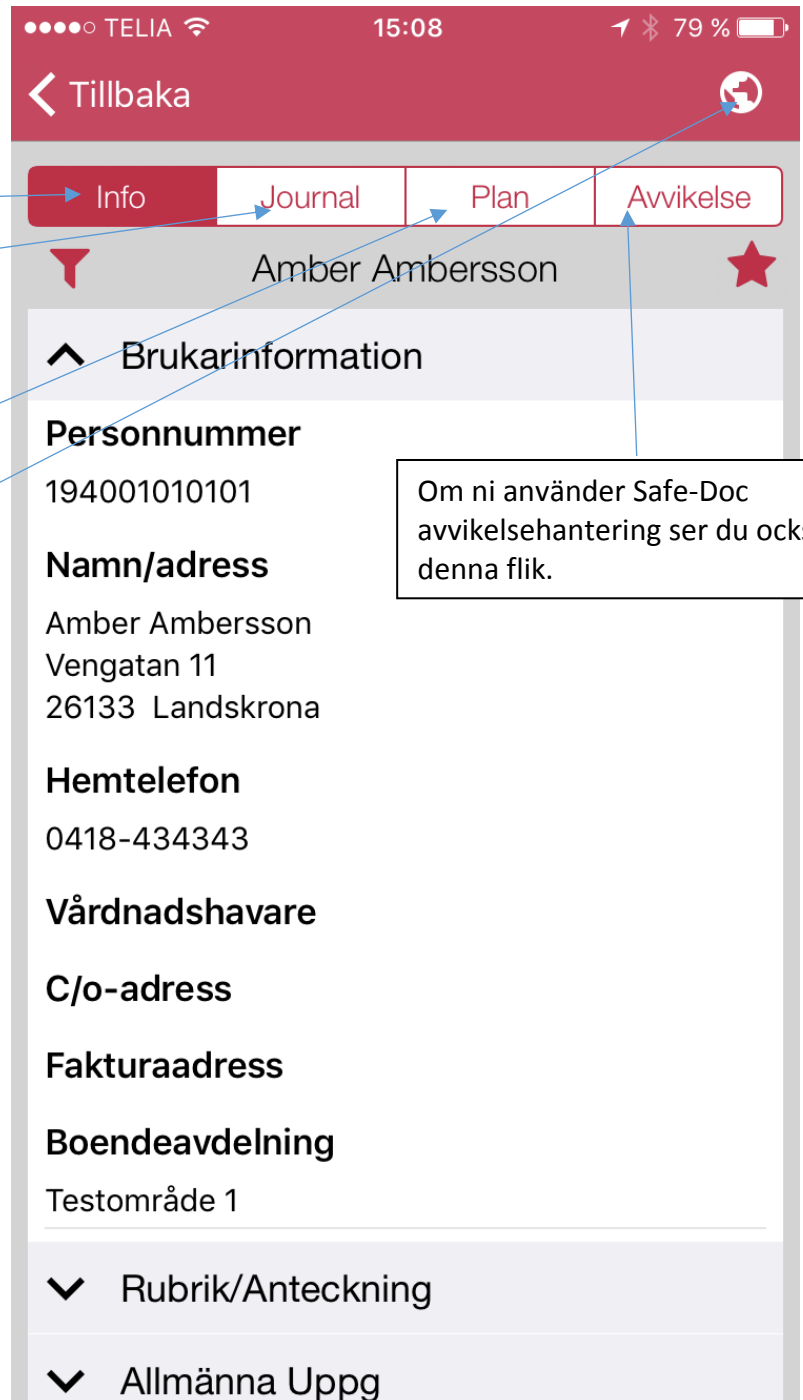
●●●●○ TELIA 15:08 79 %

Tillbaka

Info | Journal | Plan | Avvikelse

Amber Ambersson

Brukarinformation

Personnummer
194001010101

Om ni använder Safe-Doc avvikelsehantering ser du ocks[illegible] denna flik.

Namn/adress
Amber Ambersson
Vengatan 11
26133 Landskrona

Hemtelefon
0418-434343

Vårdnadshavare

C/o-adress

Fakturaadress

Boendeavdelning
Testområde 1

Rubrik/Anteckning

Allmänna Uppg